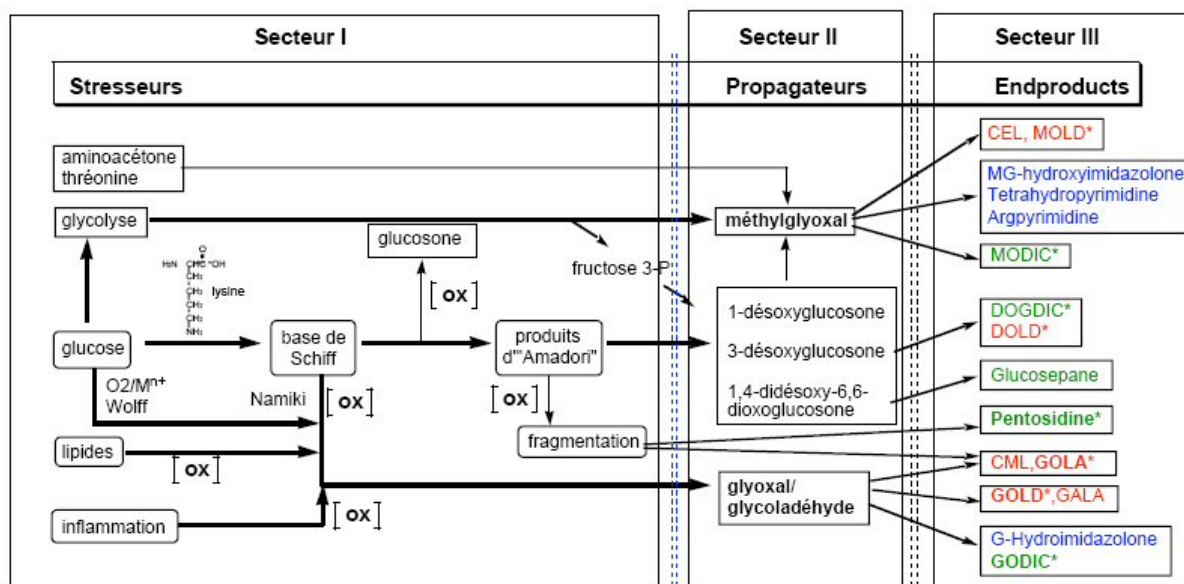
Secteur I

Secteur II

Secteur III

Stresseurs

Propagateurs

Endproducts

aminoacétone thréonine

glycolyse

glucosone

H₂N CHC OH CH₂ CH₂ CH₂ CH₂ NH₂ lysine

[ox]

fructose 3-P

méthylglyoxal

glucose

base de Schiff

produits d'"Amadori"

1-désoxyglucosone

3-désoxyglucosone

1,4-didésoxy-6,6-dioxoglucosone

O2/M$^{n+}$ Wolff

Namiki

[ox]

[ox]

fragmentation

lipides

[ox]

inflammation

[ox]

glyoxal/ glycoladéhyde

CEL, MOLD*

MG-hydroxyimidazolone Tetrahydropyrimidine Argpyrimidine

MODIC*

DOGDIC* DOLD*

Glucosepane

Pentosidine*

CML,GOLA*

GOLD*,GALA

G-Hydroimidazolone GODIC*